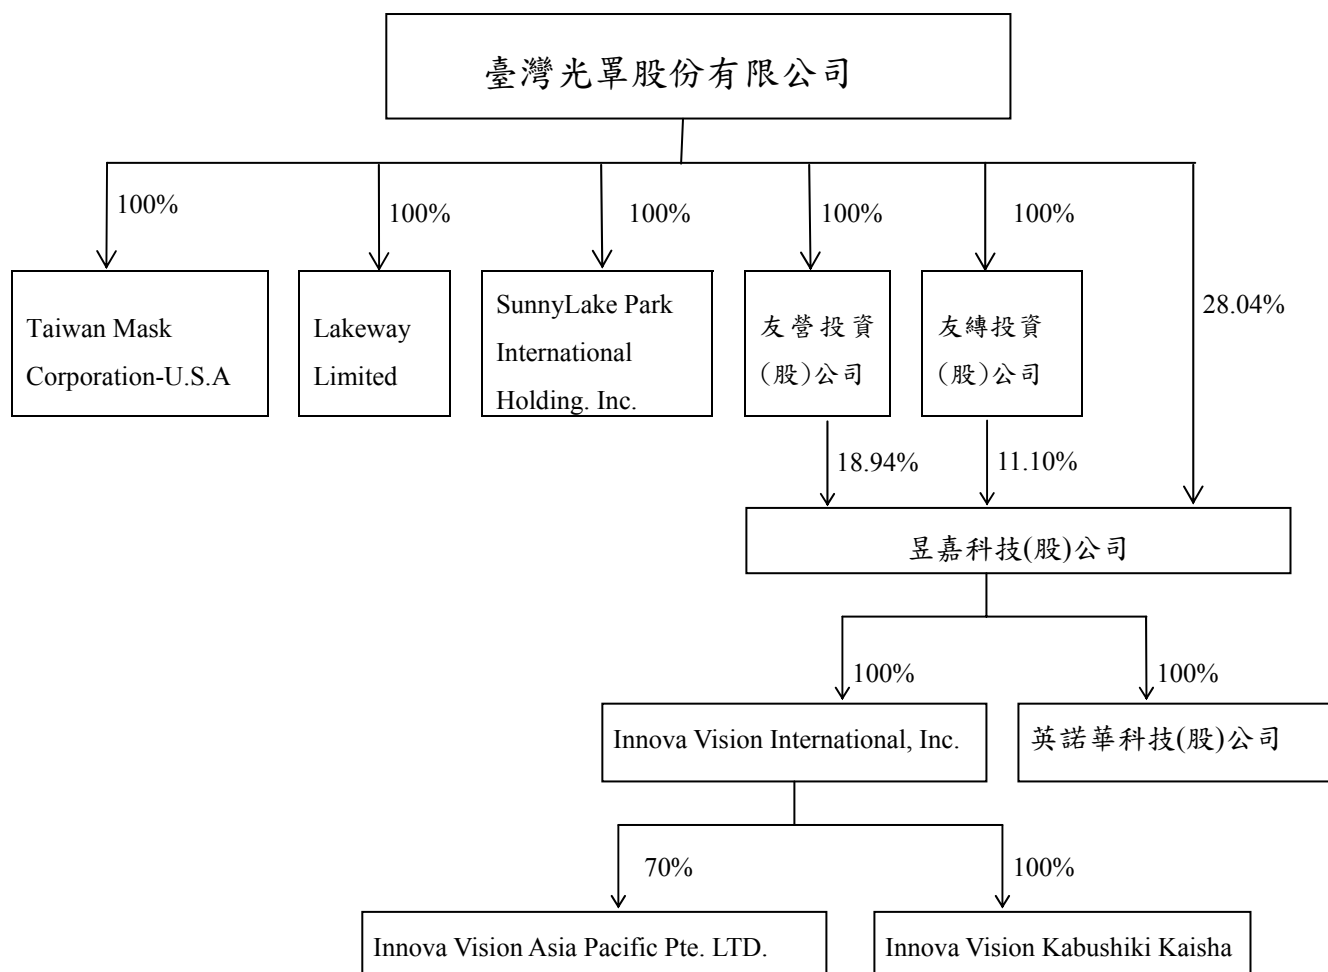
臺灣光罩股份有限公司

100%

Taiwan Mask Corporation-U.S.A

100%

Lakeway Limited

100%

SunnyLake Park International Holding. Inc.

100%

友營投資(股)公司

100%

友縛投資(股)公司

28.04%

18.94%

11.10%

昱嘉科技(股)公司

100%

Innova Vision International, Inc.

100%

英諾華科技(股)公司

70%

Innova Vision Asia Pacific Pte. LTD.

100%

Innova Vision Kabushiki Kaisha